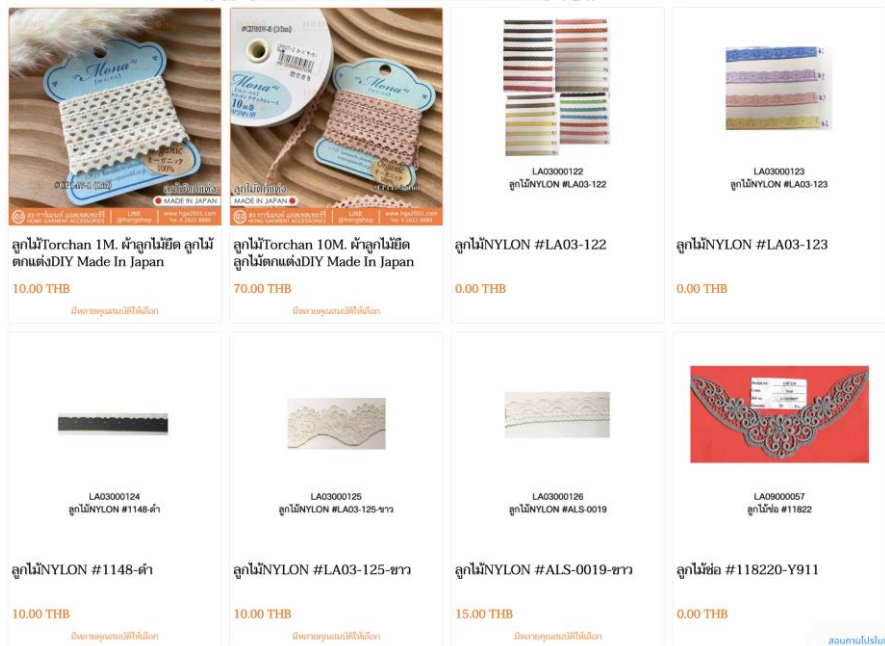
Mona
MADE IN JAPAN
ลูกไม้ตกแต่ง
Mona
10m
ลูกไม้ตกแต่ง
MADE IN JAPAN

ลูกไม้Torchan 1M. ผ้าลูกไม้ยืด ลูกไม้ตกแต่งDIY Made In Japan
10.00 THB
มีหลายคุณสมบัติให้เลือก

ลูกไม้Torchan 10M. ผ้าลูกไม้ยืด ลูกไม้ตกแต่งDIY Made In Japan
70.00 THB
มีหลายคุณสมบัติให้เลือก

LA03000122
ลูกไม้NYLON #LA03-122
ลูกไม้NYLON #LA03-122
0.00 THB

LA03000123
ลูกไม้NYLON #LA03-123
ลูกไม้NYLON #LA03-123
0.00 THB

LA03000124
ลูกไม้NYLON #1148-ดำ
ลูกไม้NYLON #1148-ดำ
10.00 THB
มีหลายคุณสมบัติให้เลือก

LA03000125
ลูกไม้NYLON #LA03-125-ขาว
ลูกไม้NYLON #LA03-125-ขาว
10.00 THB
มีหลายคุณสมบัติให้เลือก

LA03000126
ลูกไม้NYLON #ALS-0019
ลูกไม้NYLON #ALS-0019-ขาว
15.00 THB
มีหลายคุณสมบัติให้เลือก

LA09000057
ลูกไม้ช่อ #11822
ลูกไม้ช่อ #118220-Y911
0.00 THB

สอบถามโปรโม